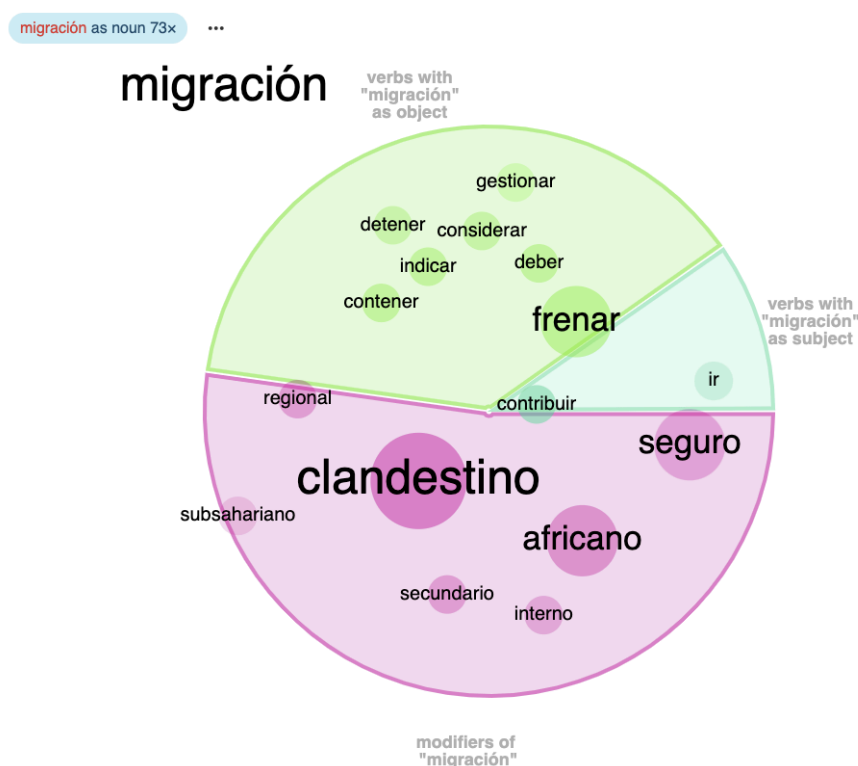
migración as noun 73×

migración

verbs with "migración" as object

gestionar
detener
considerar
indicar
deber
contener
frenar

verbs with "migración" as subject

ir
contribuir

regional
seguro
clandestino
subsahariano
africano
secundario
interno

modifiers of "migración"